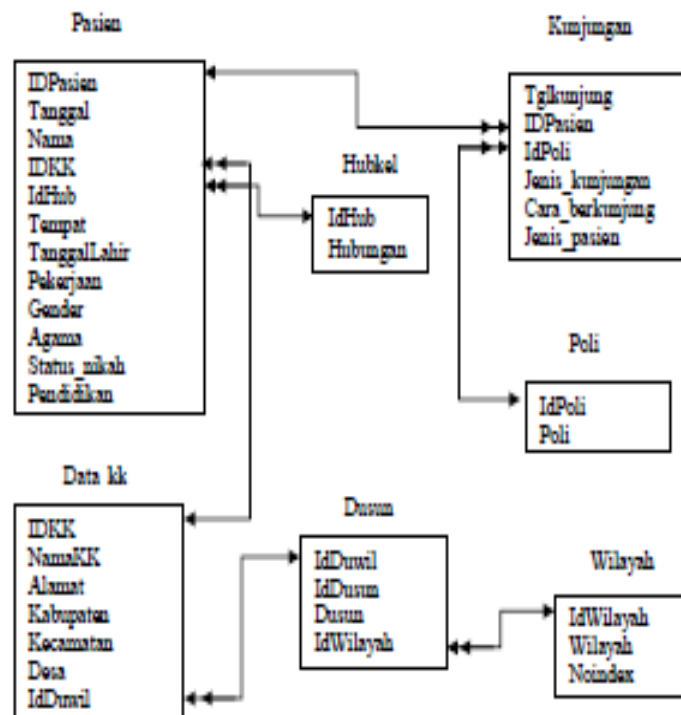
Pasien

IDPasien
Tanggal
Nama
IDKK
IdHub
Tempat
TanggalLahir
Pekerjaan
Gender
Agama
Status_nikah
Pendidikan

Kunjungan

Tglkunjung
IDPasien
IdPoli
Jenis_kunjungan
Cara_berkunjung
Jenis_pasien

Hubkel

IdHub
Hubungan

Poli

IdPoli
Poli

Data kk

IDKK
NamaKK
Alamat
Kabupaten
Kecamatan
Desa
IdDuwil

Dusun

IdDuwil
IdDusun
Dusun
IdWilayah

Wilayah

IdWilayah
Wilayah
Noindex